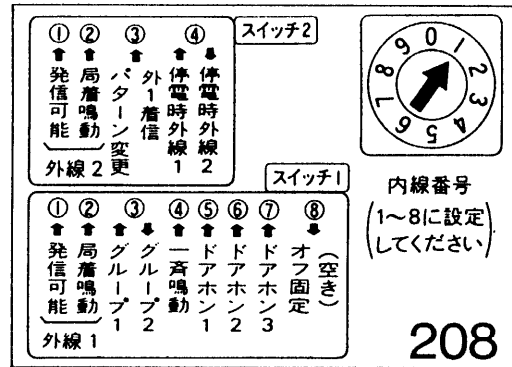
スイッチ2

①
発信可能

②
局着鳴動

外線 2

③
外1着信パターン変更

④
停電時外線1
停電時外線2

0 1 2 3 4 5 6 7 8 9

内線番号
(1~8に設定してください)

スイッチ1

①
発信可能

②
局着鳴動

外線 1

③
グループ1
グループ2

④
一斉鳴動

⑤
ドアホン1

⑥
ドアホン2

⑦
ドアホン3

⑧
オフ固定
(空き)

208